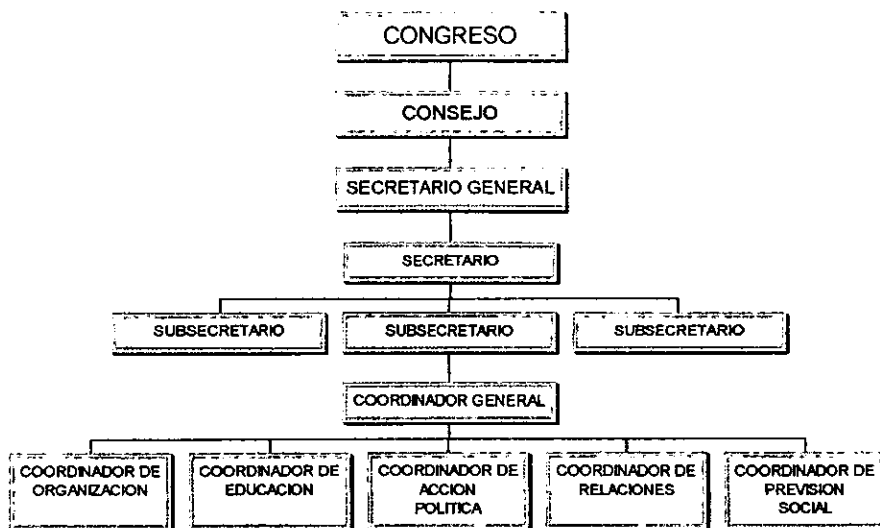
CONGRESO

CONSEJO

SECRETARIO GENERAL

SECRETARIO

SUBSECRETARIO

SUBSECRETARIO

SUBSECRETARIO

COORDINADOR GENERAL

COORDINADOR DE ORGANIZACION

COORDINADOR DE EDUCACION

COORDINADOR DE ACCION POLITICA

COORDINADOR DE RELACIONES

COORDINADOR DE PREVISION SOCIAL